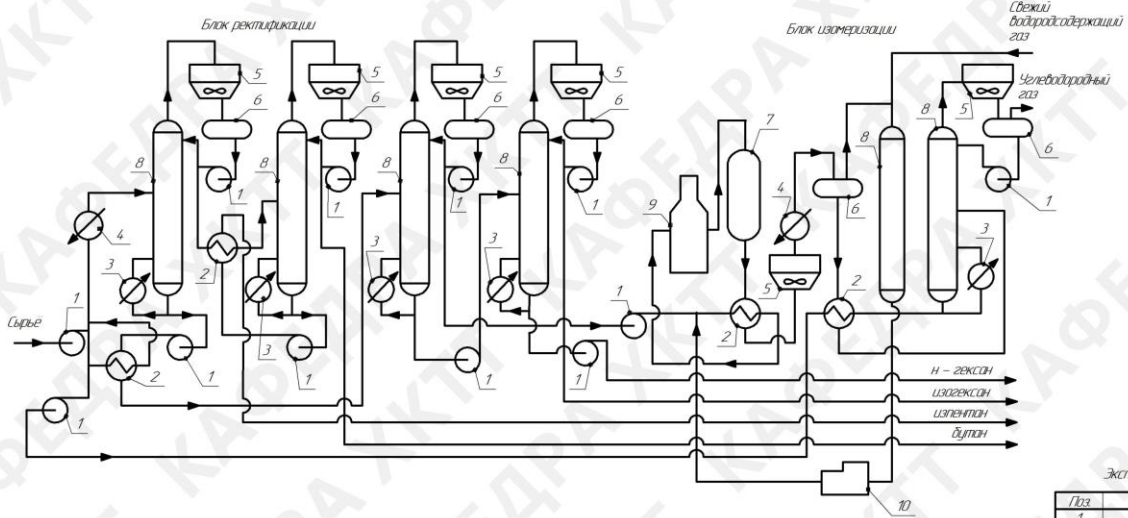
Блок ректификации

Блок изомеризации

Свежий водородсодержащий газ

Углеводородный газ

5
5
5
5
5

6
6
6
6
6
6

8
8
8
8
8
8

1
1
1
1
1
1
1
1
1
1
1
1

4
4

3
3
3
3
3
3

2
2
2
2
2

7

9

10

Сырьё

н – гексан

изогексан

изпентан

бутан

Экс

Поз.

1